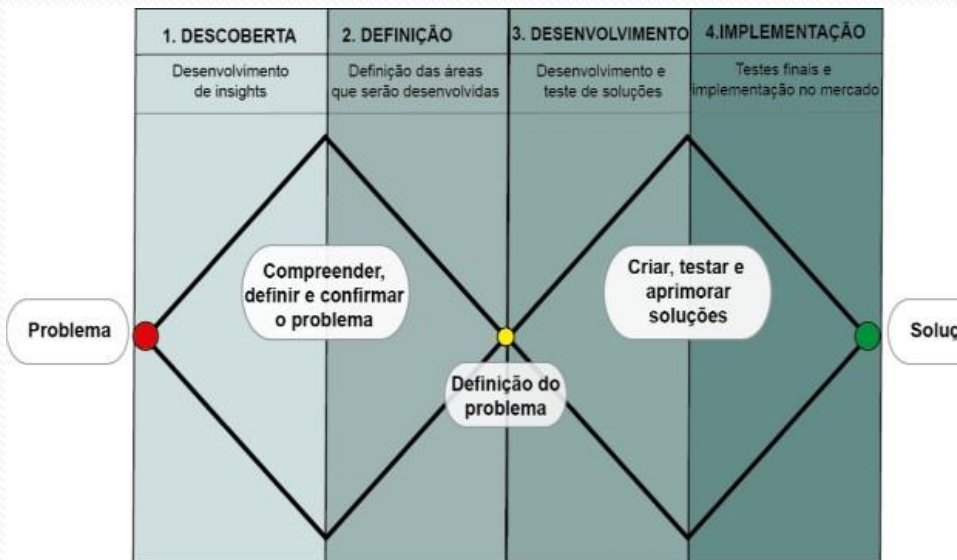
1. DESCOBERTA

Desenvolvimento de insights

2. DEFINIÇÃO

Definição das áreas que serão desenvolvidas

3. DESENVOLVIMENTO

Desenvolvimento e teste de soluções

4.IMPLEMENTAÇÃO

Testes finais e implementação no mercado

Compreender, definir e confirmar o problema

Criar, testar e aprimorar soluções

Problema

Soluç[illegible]

Definição do problema